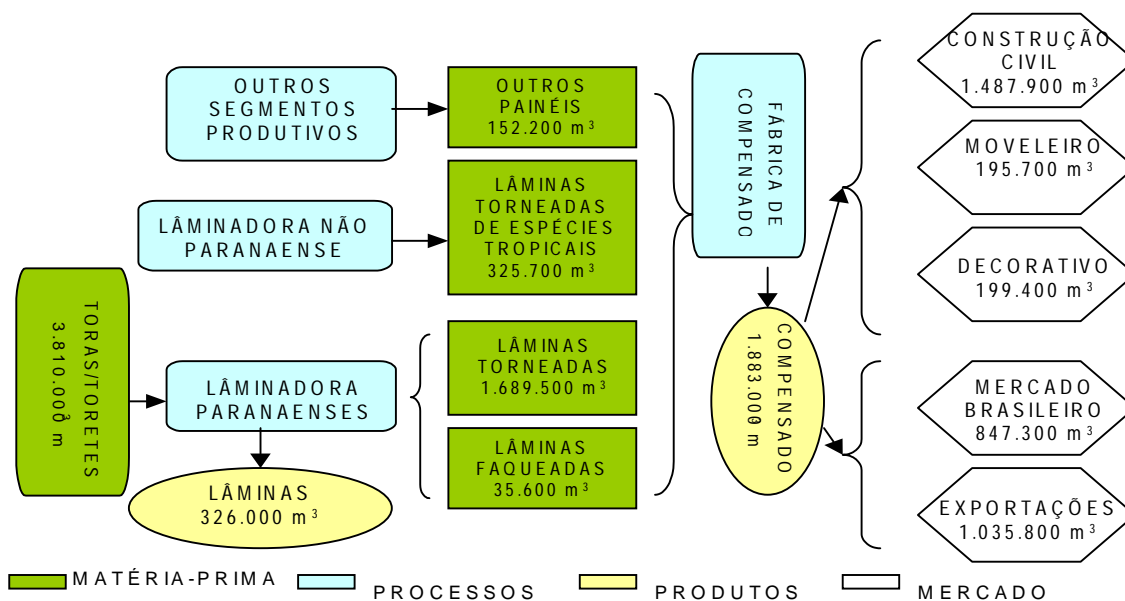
OUTROS SEGMENTOS PRODUTIVOS

OUTROS PAINÉIS 152.200 m³

LÂMINADORA NÃO PARANAENSE

LÂMINAS TORNEADAS DE ESPÉCIES TROPICAIS 325.700 m³

FÁBRICA DE COMPENSADO

CONSTRUÇÃO CIVIL 1.487.900 m³

MOVELEIRO 195.700 m³

DECORATIVO 199.400 m³

TORAS/TORETES 3.810.000 m³

LÂMINADORA PARANAENSES

LÂMINAS TORNEADAS 1.689.500 m³

LÂMINAS FAQUEADAS 35.600 m³

LÂMINAS 326.000 m³

COMPENSADO 1.883.000 m³

MERCADO BRASILEIRO 847.300 m³

EXPORTAÇÕES 1.035.800 m³

MATÉRIA-PRIMA PROCESSOS PRODUTOS MERCADO